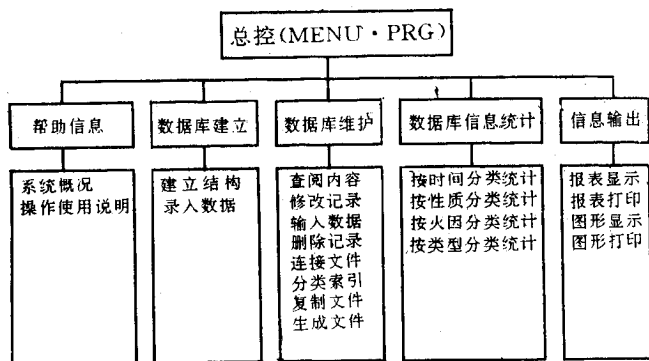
总控(MENU・PRG)

帮助信息

系统概况
操作使用说明

数据库建立

建立结构
录入数据

数据库维护

查阅内容
修改记录
输入数据
删除记录
连接文件
分类索引
复制文件
生成文件

数据库信息统计

按时间分类统计
按性质分类统计
按火因分类统计
按类型分类统计

信息输出

报表显示
报表打印
图形显示
图形打印